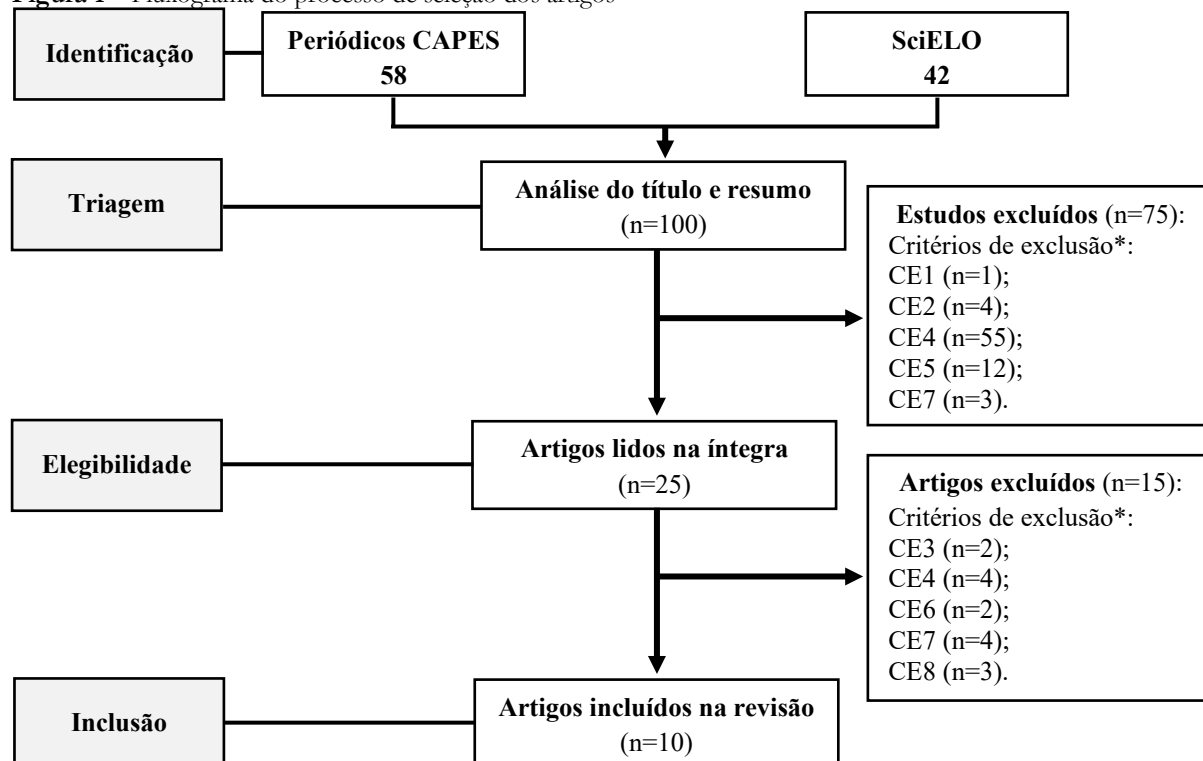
**Figura 1** – Fluxograma do processo de seleção dos artigos

**Identificação**

**Periódicos CAPES**
**58**

**SciELO**
**42**

**Triagem**

**Análise do título e resumo**
(n=100)

**Estudos excluídos** (n=75):
Critérios de exclusão*:
CE1 (n=1);
CE2 (n=4);
CE4 (n=55);
CE5 (n=12);
CE7 (n=3).

**Elegibilidade**

**Artigos lidos na íntegra**
(n=25)

**Artigos excluídos** (n=15):
Critérios de exclusão*:
CE3 (n=2);
CE4 (n=4);
CE6 (n=2);
CE7 (n=4);
CE8 (n=3).

**Inclusão**

**Artigos incluídos na revisão**
(n=10)